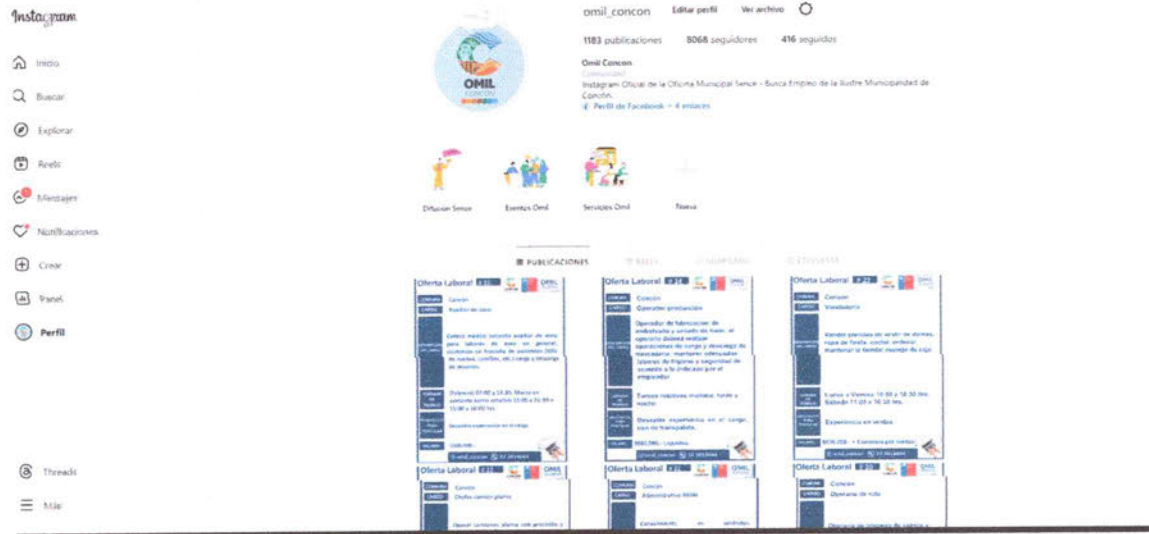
Instagram

Inicio

Buscar

Explorar

Reels

Mensajes

Notificaciones

Crear

Panel

Perfil

Threads

Más

OMIL CONCON

omil_concon Editar perfil Ver archivo

1183 publicaciones 8068 seguidores 416 seguidos

Omil Concon
Comunidad
Instagram Oficial de la Oficina Municipal Sence - Busca Empleo de la Ilustre Municipalidad de Concón.
Perfil de Facebook + 4 enlaces

Difusion Sence Eventos Omil Servicios Omil Nuevo

PUBLICACIONES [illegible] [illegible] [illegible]

Oferta Laboral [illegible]
COMUNA Concón
CARGO Auxiliar de aseo
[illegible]
Diurno(s) 07:00 a 14:30. Mixto en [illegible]
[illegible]

Oferta Laboral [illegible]
COMUNA Concón
CARGO Operador producción
Operador de fabricación de embutidos y cecinas de huevo, el operario deberá realizar operaciones de carga y descarga de maquinaria, mantener adecuadas labores de higiene y seguridad de acuerdo a lo indicado por el empleador
Turnos rotativos mañana, tarde y noche
Deseable experiencia en el cargo, caso de manipulador.
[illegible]

Oferta Laboral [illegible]
COMUNA Concón
CARGO Vendedora
Vender prendas de vestir de dama, ropa de fiesta, cóctel, ordenar, mantener la tienda, manejo de caja
Lunes a Viernes 10:00 a 18:30 hrs. Sábado 11:00 a 16:30 hrs.
Experiencia en ventas
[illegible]

Oferta Laboral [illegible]
COMUNA Concón
CARGO Chofer camión pluma
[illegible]

Oferta Laboral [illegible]
COMUNA Concón
CARGO Administrativo RRHH
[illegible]

Oferta Laboral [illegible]
COMUNA Concón
CARGO Operario de ruta
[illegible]